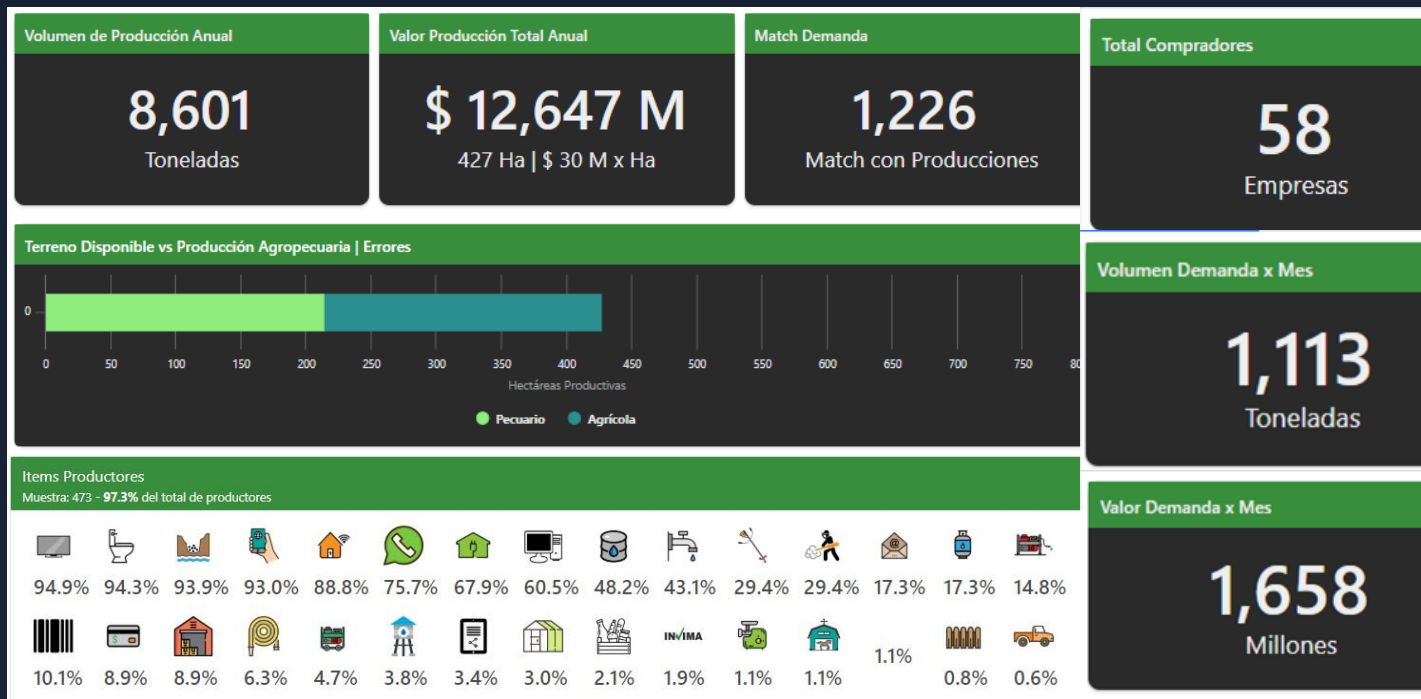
Volumen de Producción Anual

8,601
Toneladas

Valor Producción Total Anual

$ 12,647 M
427 Ha | $ 30 M x Ha

Match Demanda

1,226
Match con Producciones

Total Compradores

58
Empresas

Terreno Disponible vs Producción Agropecuaria | Errores

0

0 50 100 150 200 250 300 350 400 450 500 550 600 650 700 750 80
Hectáreas Productivas

Pecuario Agrícola

Volumen Demanda x Mes

1,113
Toneladas

Items Productores
Muestra: 473 - 97.3% del total de productores

94.9% 94.3% 93.9% 93.0% 88.8% 75.7% 67.9% 60.5% 48.2% 43.1% 29.4% 29.4% 17.3% 17.3% 14.8%

INVIMA

10.1% 8.9% 8.9% 6.3% 4.7% 3.8% 3.4% 3.0% 2.1% 1.9% 1.1% 1.1% 1.1% 0.8% 0.6%

Valor Demanda x Mes

1,658
Millones